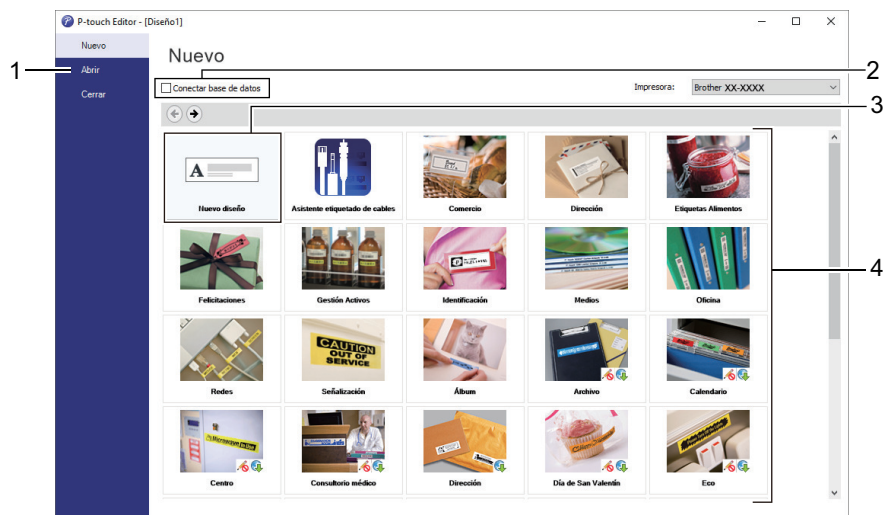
P-touch Editor - [Diseño1]

Nuevo
Abrir
Cerrar

Nuevo

Conectar base de datos

Impresora: Brother XX-XXXX

1
2
3
4

Nuevo diseño
Asistente etiquetado de cables
Comercio
Dirección
Etiquetas Alimentos
Felicitaciones
Gestión Activos
Identificación
Medios
Oficina
Redes
CAUTION OUT OF SERVICE
Señalización
Álbum
Archivo
Calendario
Centro
Consultorio médico
Dirección
Día de San Valentín
Eco